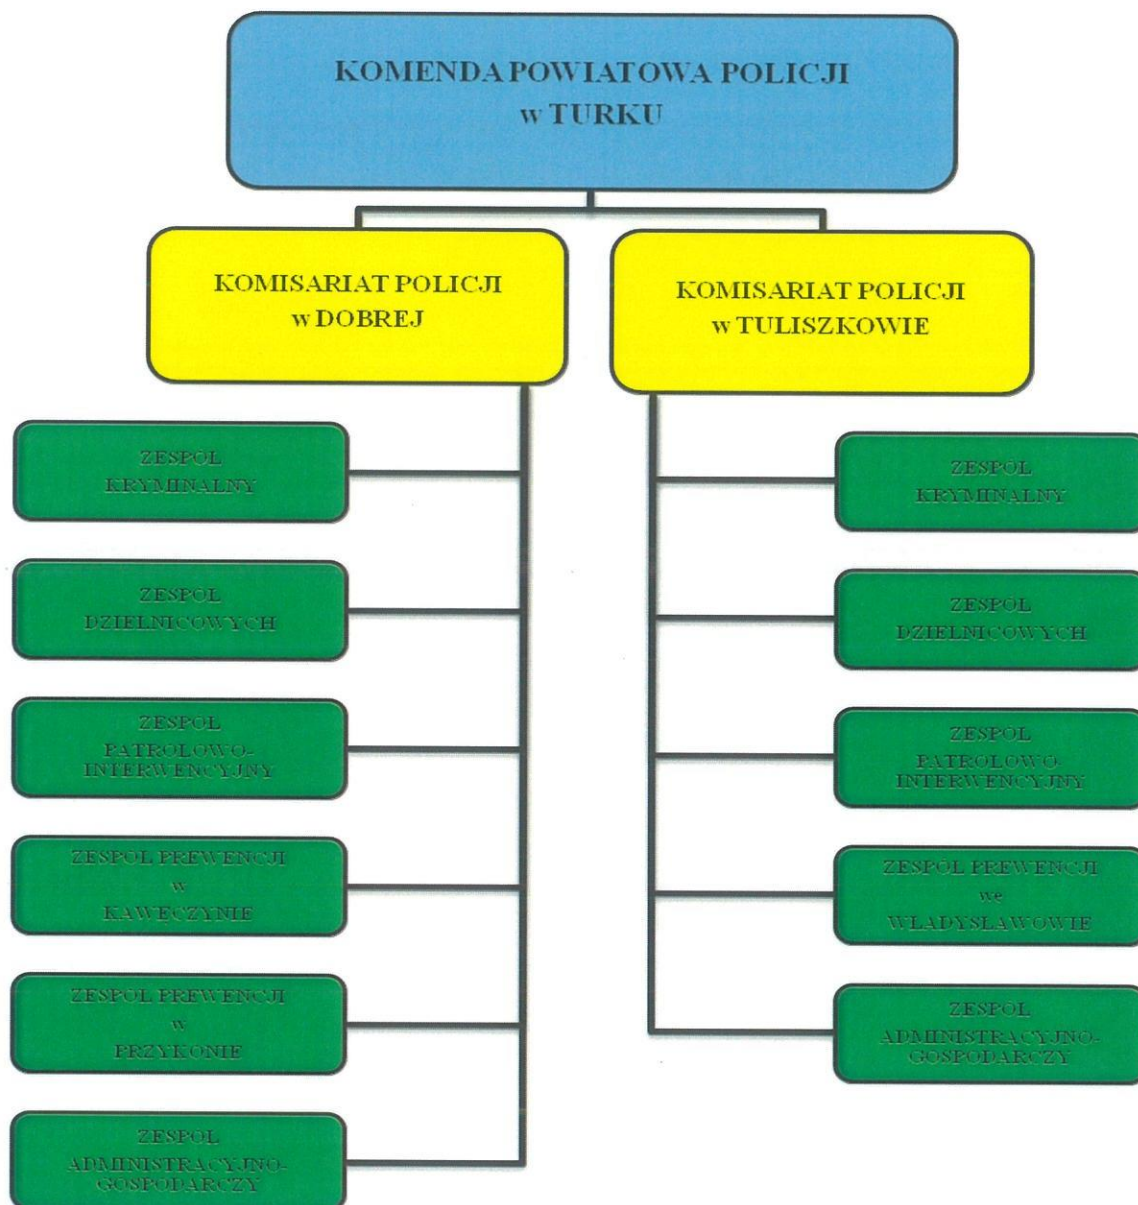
KOMENDA POWIATOWA POLICJI
w TURKU

KOMISARIAT POLICJI
w DOBREJ

KOMISARIAT POLICJI
w TULISZKOWIE

ZESPÓŁ
KRYMINALNY

ZESPÓŁ
DZIELNICOWYCH

ZESPÓŁ
PATROLOWO-INTERWENCYJNY

ZESPÓŁ PREWENCJI
w
KAWĘCZYNIE

ZESPÓŁ PREWENCJI
w
PRZYKONIE

ZESPÓŁ
ADMINISTRACYJNO-GOSPODARCZY

ZESPÓŁ
KRYMINALNY

ZESPÓŁ
DZIELNICOWYCH

ZESPÓŁ
PATROLOWO-INTERWENCYJNY

ZESPÓŁ PREWENCJI
we
WŁADYSŁAWOWIE

ZESPÓŁ
ADMINISTRACYJNO-GOSPODARCZY